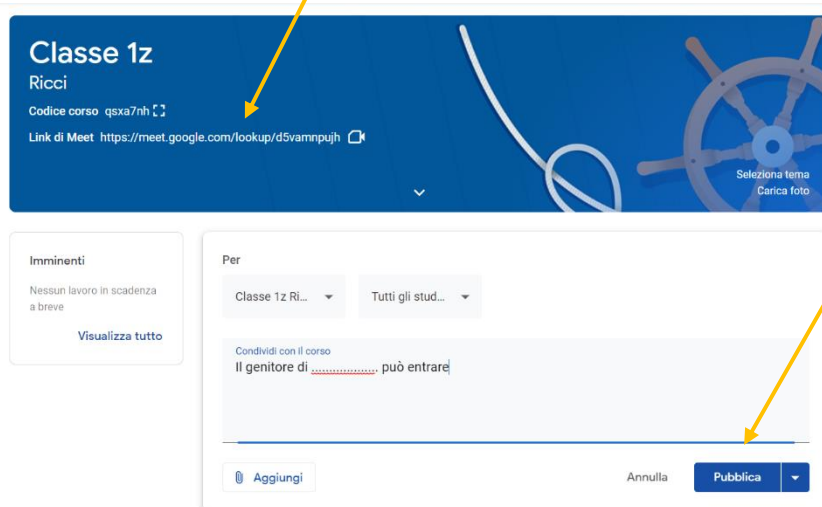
Classe 1z
Ricci
Codice corso qsxa7nh
Link di Meet https://meet.google.com/lookup/d5vamnpujh

Seleziona tema
Carica foto

Imminenti
Nessun lavoro in scadenza a breve
Visualizza tutto

Per
Classe 1z Ri...
Tutti gli stud...

Condividi con il corso
Il genitore di ..................... può entrare

Aggiungi
Annulla
Pubblica